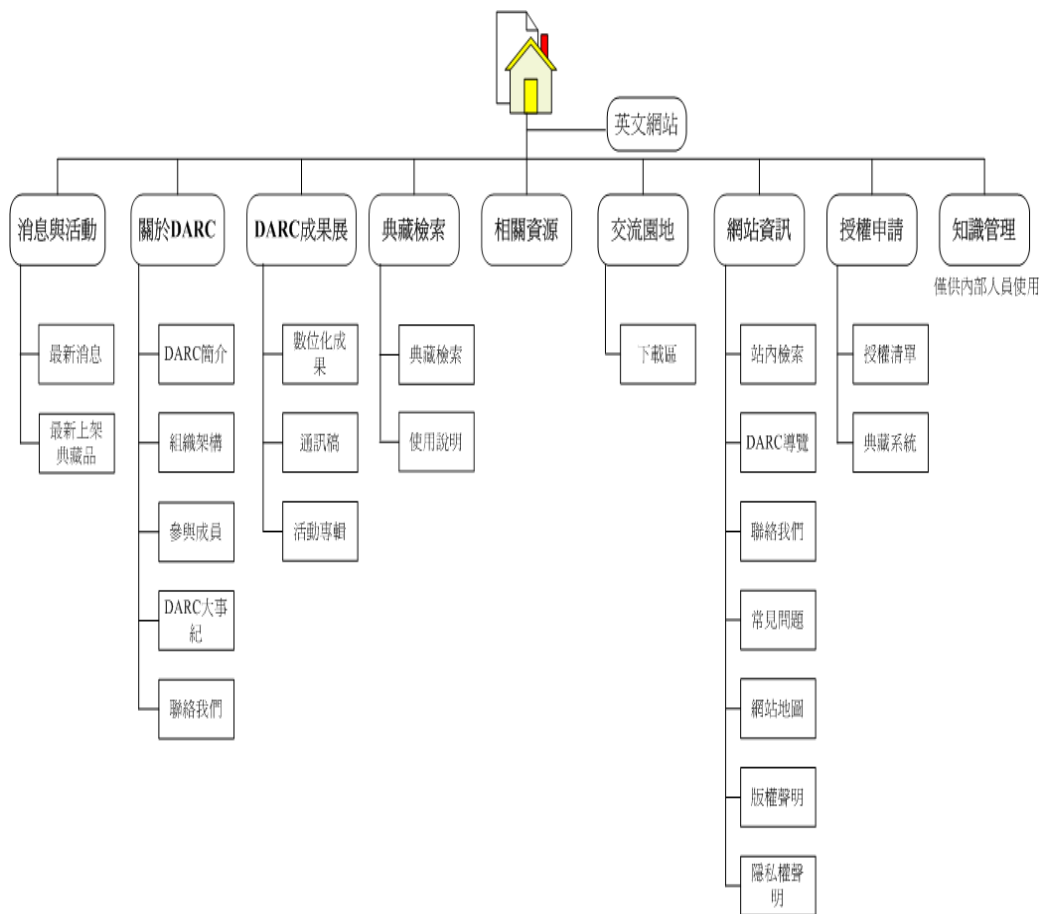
英文網站

消息與活動
最新消息
最新上架典藏品

關於DARC
DARC簡介
組織架構
參與成員
DARC大事紀
聯絡我們

DARC成果展
數位化成果
通訊稿
活動專輯

典藏檢索
典藏檢索
使用說明

相關資源

交流園地
下載區

網站資訊
站內檢索
DARC導覽
聯絡我們
常見問題
網站地圖
版權聲明
隱私權聲明

授權申請
授權清單
典藏系統

知識管理
僅供內部人員使用